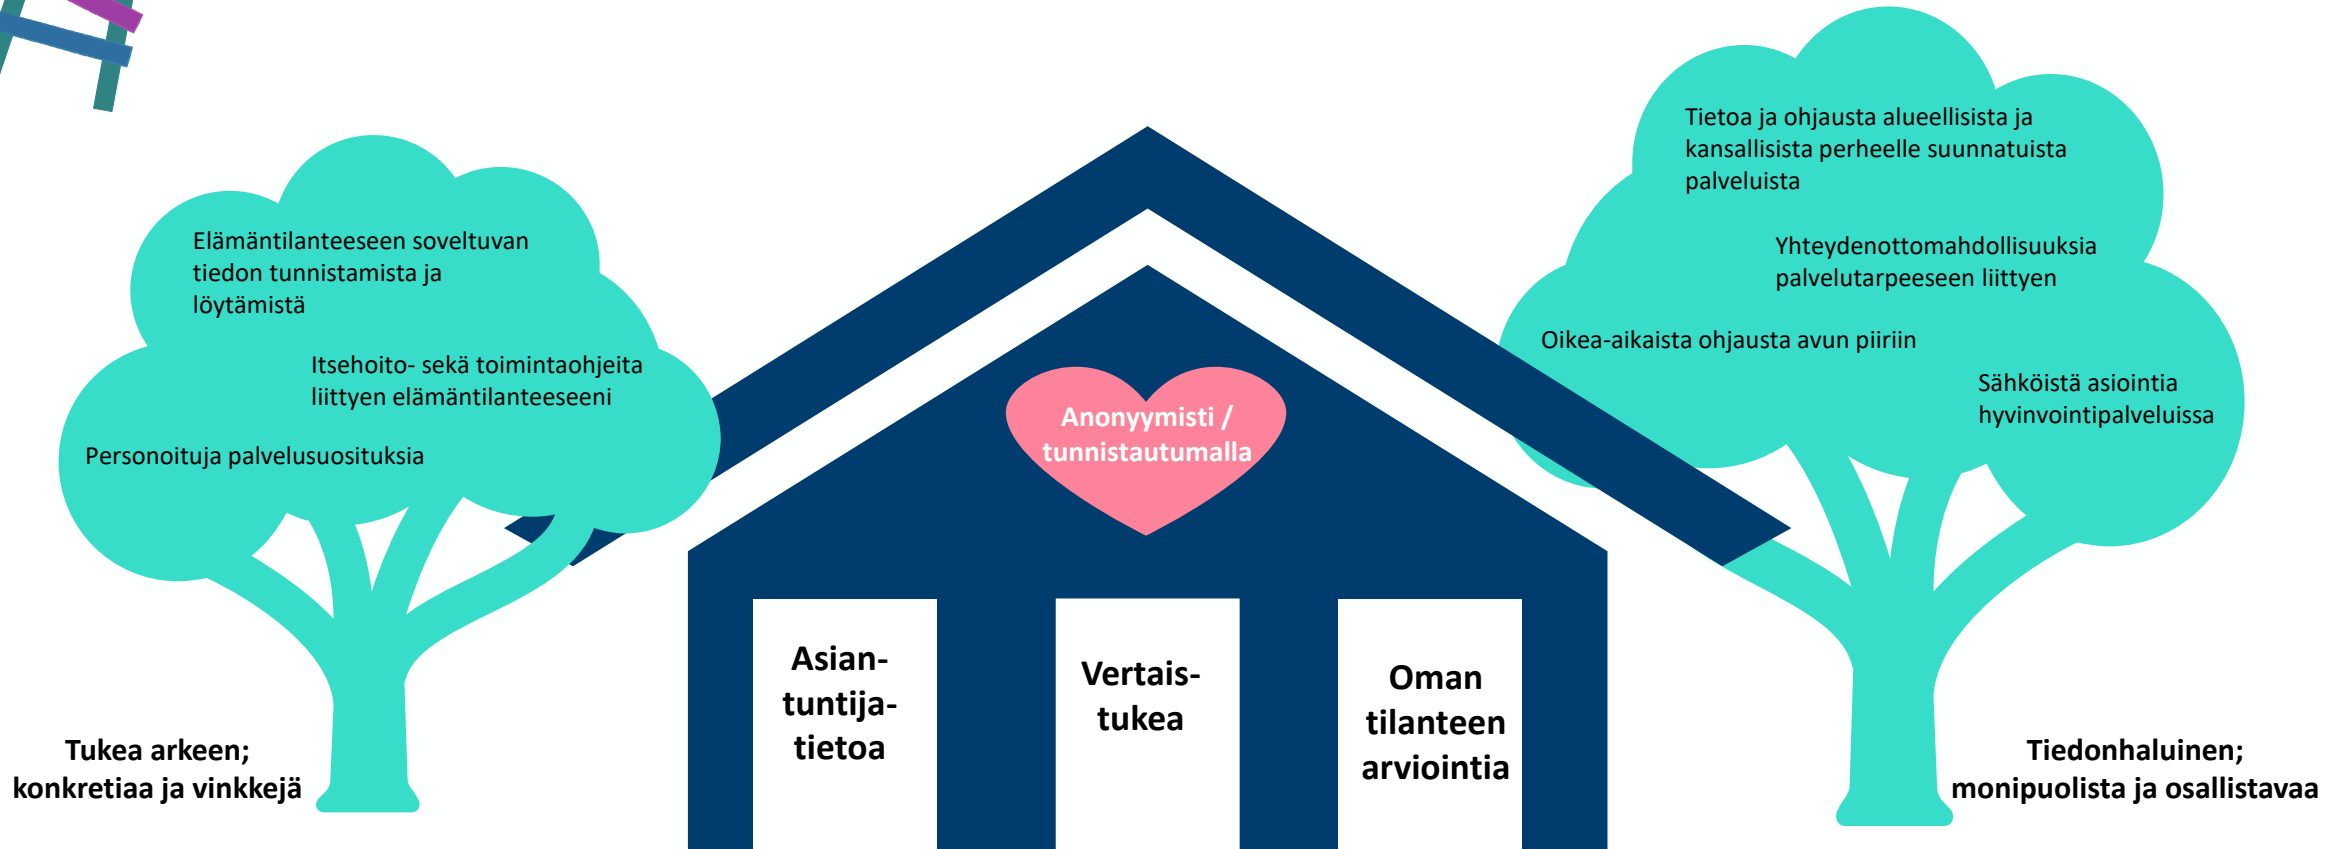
Elämäntilanteeseen soveltuvan tiedon tunnistamista ja löytämistä

Itsehoito- sekä toimintaohjeita liittyen elämäntilanteeseeni

Personoituja palvelusuosituksia

Tukea arkeen; konkretiaa ja vinkkejä

Anonyymisti / tunnistautumalla

Asiantuntijatietoa

Vertaistukea

Oman tilanteen arviointia

Tietoa ja ohjausta alueellisista ja kansallisista perheelle suunnatuista palveluista

Yhteydenottomahdollisuuksia palvelutarpeeseen liittyen

Oikea-aikaista ohjausta avun piiriin

Sähköistä asiointia hyvinvointipalveluissa

Tiedonhaluinen; monipuolista ja osallistavaa